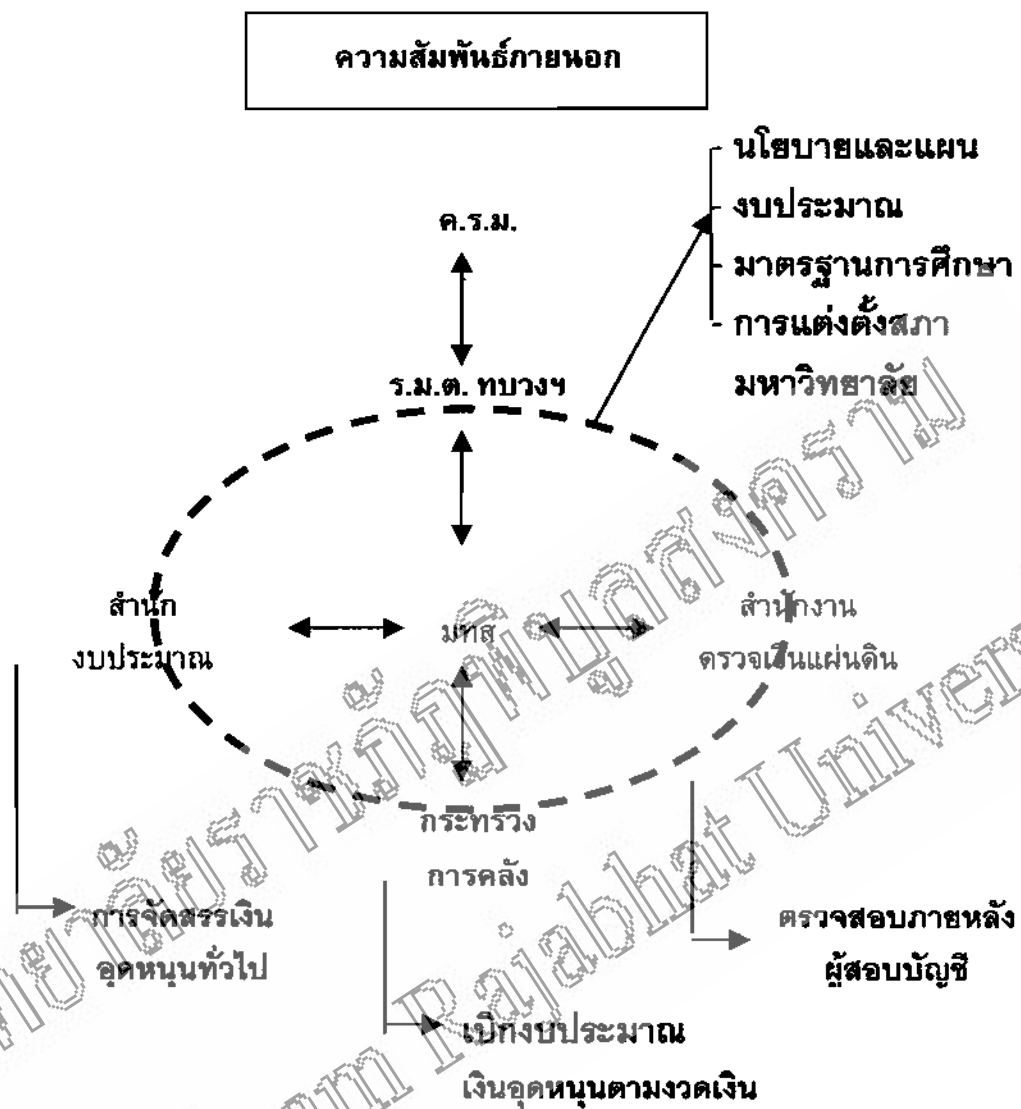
ความสัมพันธ์ภายนอก

- นโยบายและแผน
- งบประมาณ
- มาตรฐานการศึกษา
- การแต่งตั้งสภามหาวิทยาลัย

ค.ร.ม.

ร.ม.ต. ทบวงฯ

สำนัก งบประมาณ

มทส

สำนักงาน ตรวจเงินแผ่นดิน

กระทรวง การคลัง

การจัดสรรเงิน อุดหนุนทั่วไป

ตรวจสอบภายหลัง ผู้สอบบัญชี

เบิกงบประมาณ เงินอุดหนุนตามงวดเงิน

มหาวิทยาลัยราชภัฏนครสวรรค์ Nakhon Sawan Rajabhat University